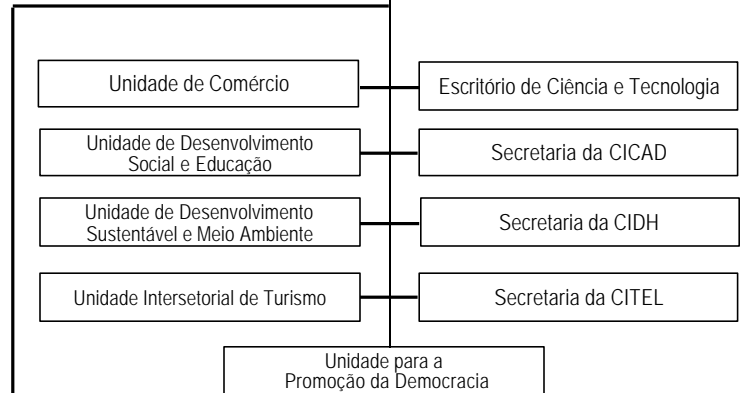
Unidade de Comércio

Escritório de Ciência e Tecnologia

Unidade de Desenvolvimento Social e Educação

Secretaria da CICAD

Unidade de Desenvolvimento Sustentável e Meio Ambiente

Secretaria da CIDH

Unidade Intersetorial de Turismo

Secretaria da CITEL

Unidade para a Promoção da Democracia